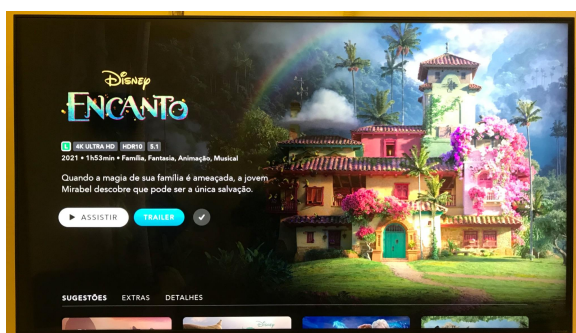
Disney
ENCANTO

L 4K ULTRA HD HDR10 5.1

2021 • 1h53min • Família, Fantasia, Animação, Musical

Quando a magia de sua família é ameaçada, a jovem Mirabel descobre que pode ser a única salvação.

ASSISTIR TRAILER

SUGESTÕES EXTRAS DETALHES

Disney